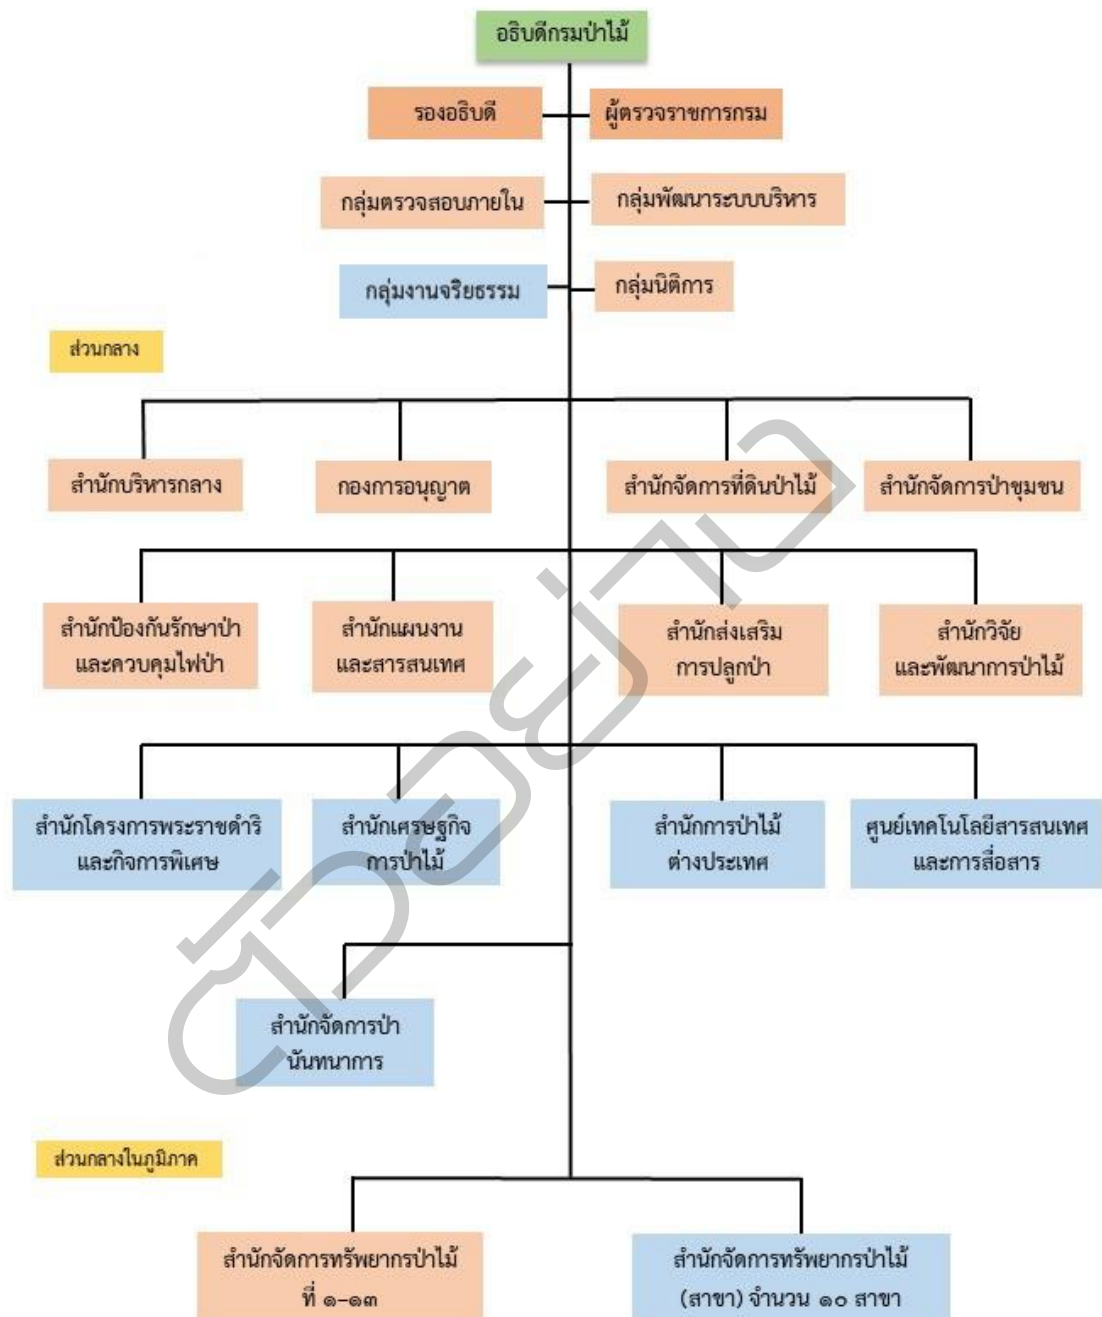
อธิบดีกรมป่าไม้

รองอธิบดี

ผู้ตรวจราชการกรม

กลุ่มตรวจสอบภายใน

กลุ่มพัฒนาระบบบริหาร

กลุ่มงานจริยธรรม

กลุ่มนิติการ

ส่วนกลาง

สำนักบริหารกลาง

กองการอนุญาต

สำนักจัดการที่ดินป่าไม้

สำนักจัดการป่าชุมชน

สำนักป้องกันรักษาป่า และควบคุมไฟป่า

สำนักแผนงาน และสารสนเทศ

สำนักส่งเสริม การปลูกป่า

สำนักวิจัย และพัฒนาการป่าไม้

สำนักโครงการพระราชดำริ และกิจการพิเศษ

สำนักเศรษฐกิจ การป่าไม้

สำนักการป่าไม้ ต่างประเทศ

ศูนย์เทคโนโลยีสารสนเทศ และการสื่อสาร

สำนักจัดการป่า นันทนาการ

ส่วนกลางในภูมิภาค

สำนักจัดการทรัพยากรป่าไม้ ที่ ๑-๑๓

สำนักจัดการทรัพยากรป่าไม้ (สาขา) จำนวน ๑๐ สาขา

ตัวอย่าง